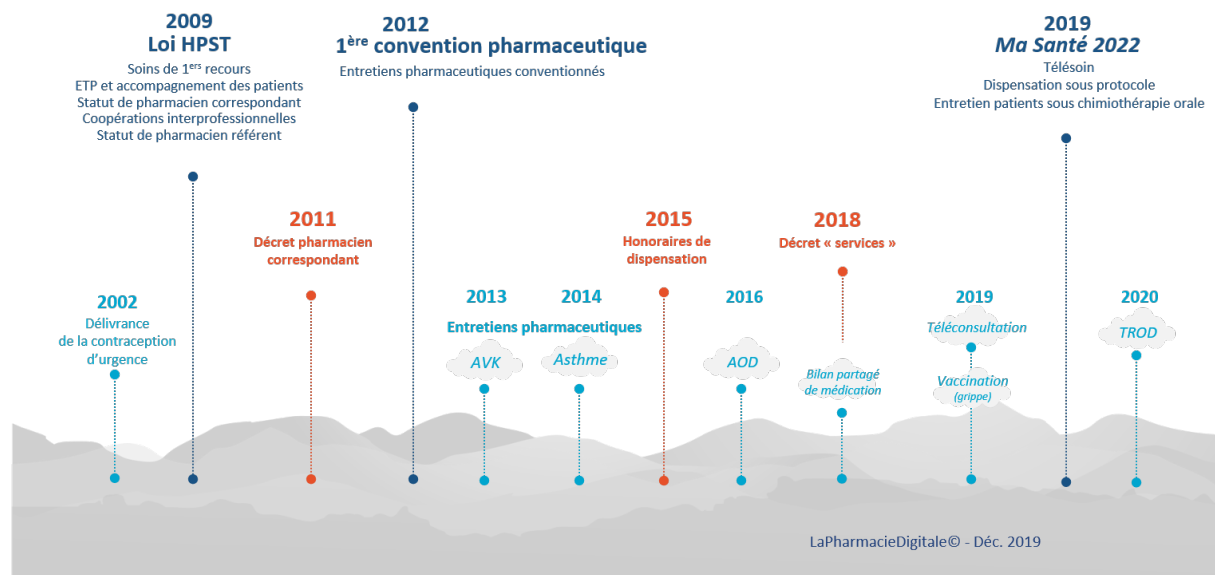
2009
Loi HPST
Soins de 1$^{ers}$ recours
ETP et accompagnement des patients
Statut de pharmacien correspondant
Coopérations interprofessionnelles
Statut de pharmacien référent

2012
1$^{ère}$ convention pharmaceutique
Entretiens pharmaceutiques conventionnés

2019
Ma Santé 2022
Télésoin
Dispensation sous protocole
Entretien patients sous chimiothérapie orale

2011
Décret pharmacien correspondant

2015
Honoraires de dispensation

2018
Décret « services »

2002
Délivrance de la contraception d'urgence

2013

2014

Entretiens pharmaceutiques

AVK

Asthme

2016

AOD

Bilan partagé de médication

2019
Téléconsultation
Vaccination
(grippe)

2020
TROD

LaPharmacieDigitale© - Déc. 2019